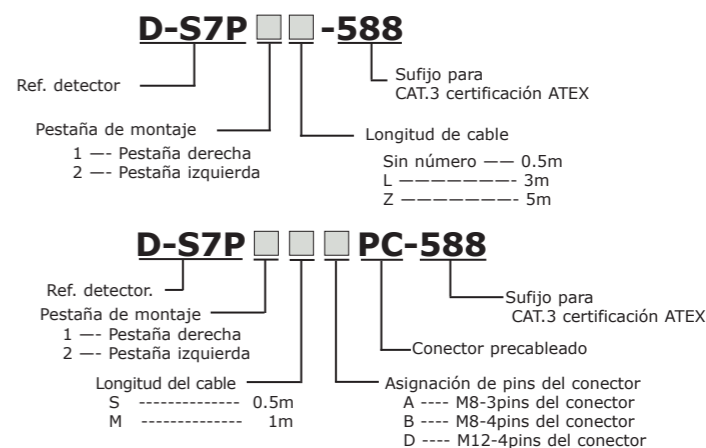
D-S7P □ □ -588

Ref. detector

Sufijo para CAT.3 certificación ATEX

Pestaña de montaje
1 —- Pestaña derecha
2 —- Pestaña izquierda

Longitud de cable
Sin número —— 0.5m
L ———————- 3m
Z ———————- 5m

D-S7P □ □ □ PC-588

Ref. detector.

Sufijo para CAT.3 certificación ATEX

Pestaña de montaje
1 —- Pestaña derecha
2 —- Pestaña izquierda

Conector precableado

Longitud del cable
S -------------- 0.5m
M -------------- 1m

Asignación de pins del conector
A ---- M8-3pins del conector
B ---- M8-4pins del conector
D ---- M12-4pins del conector